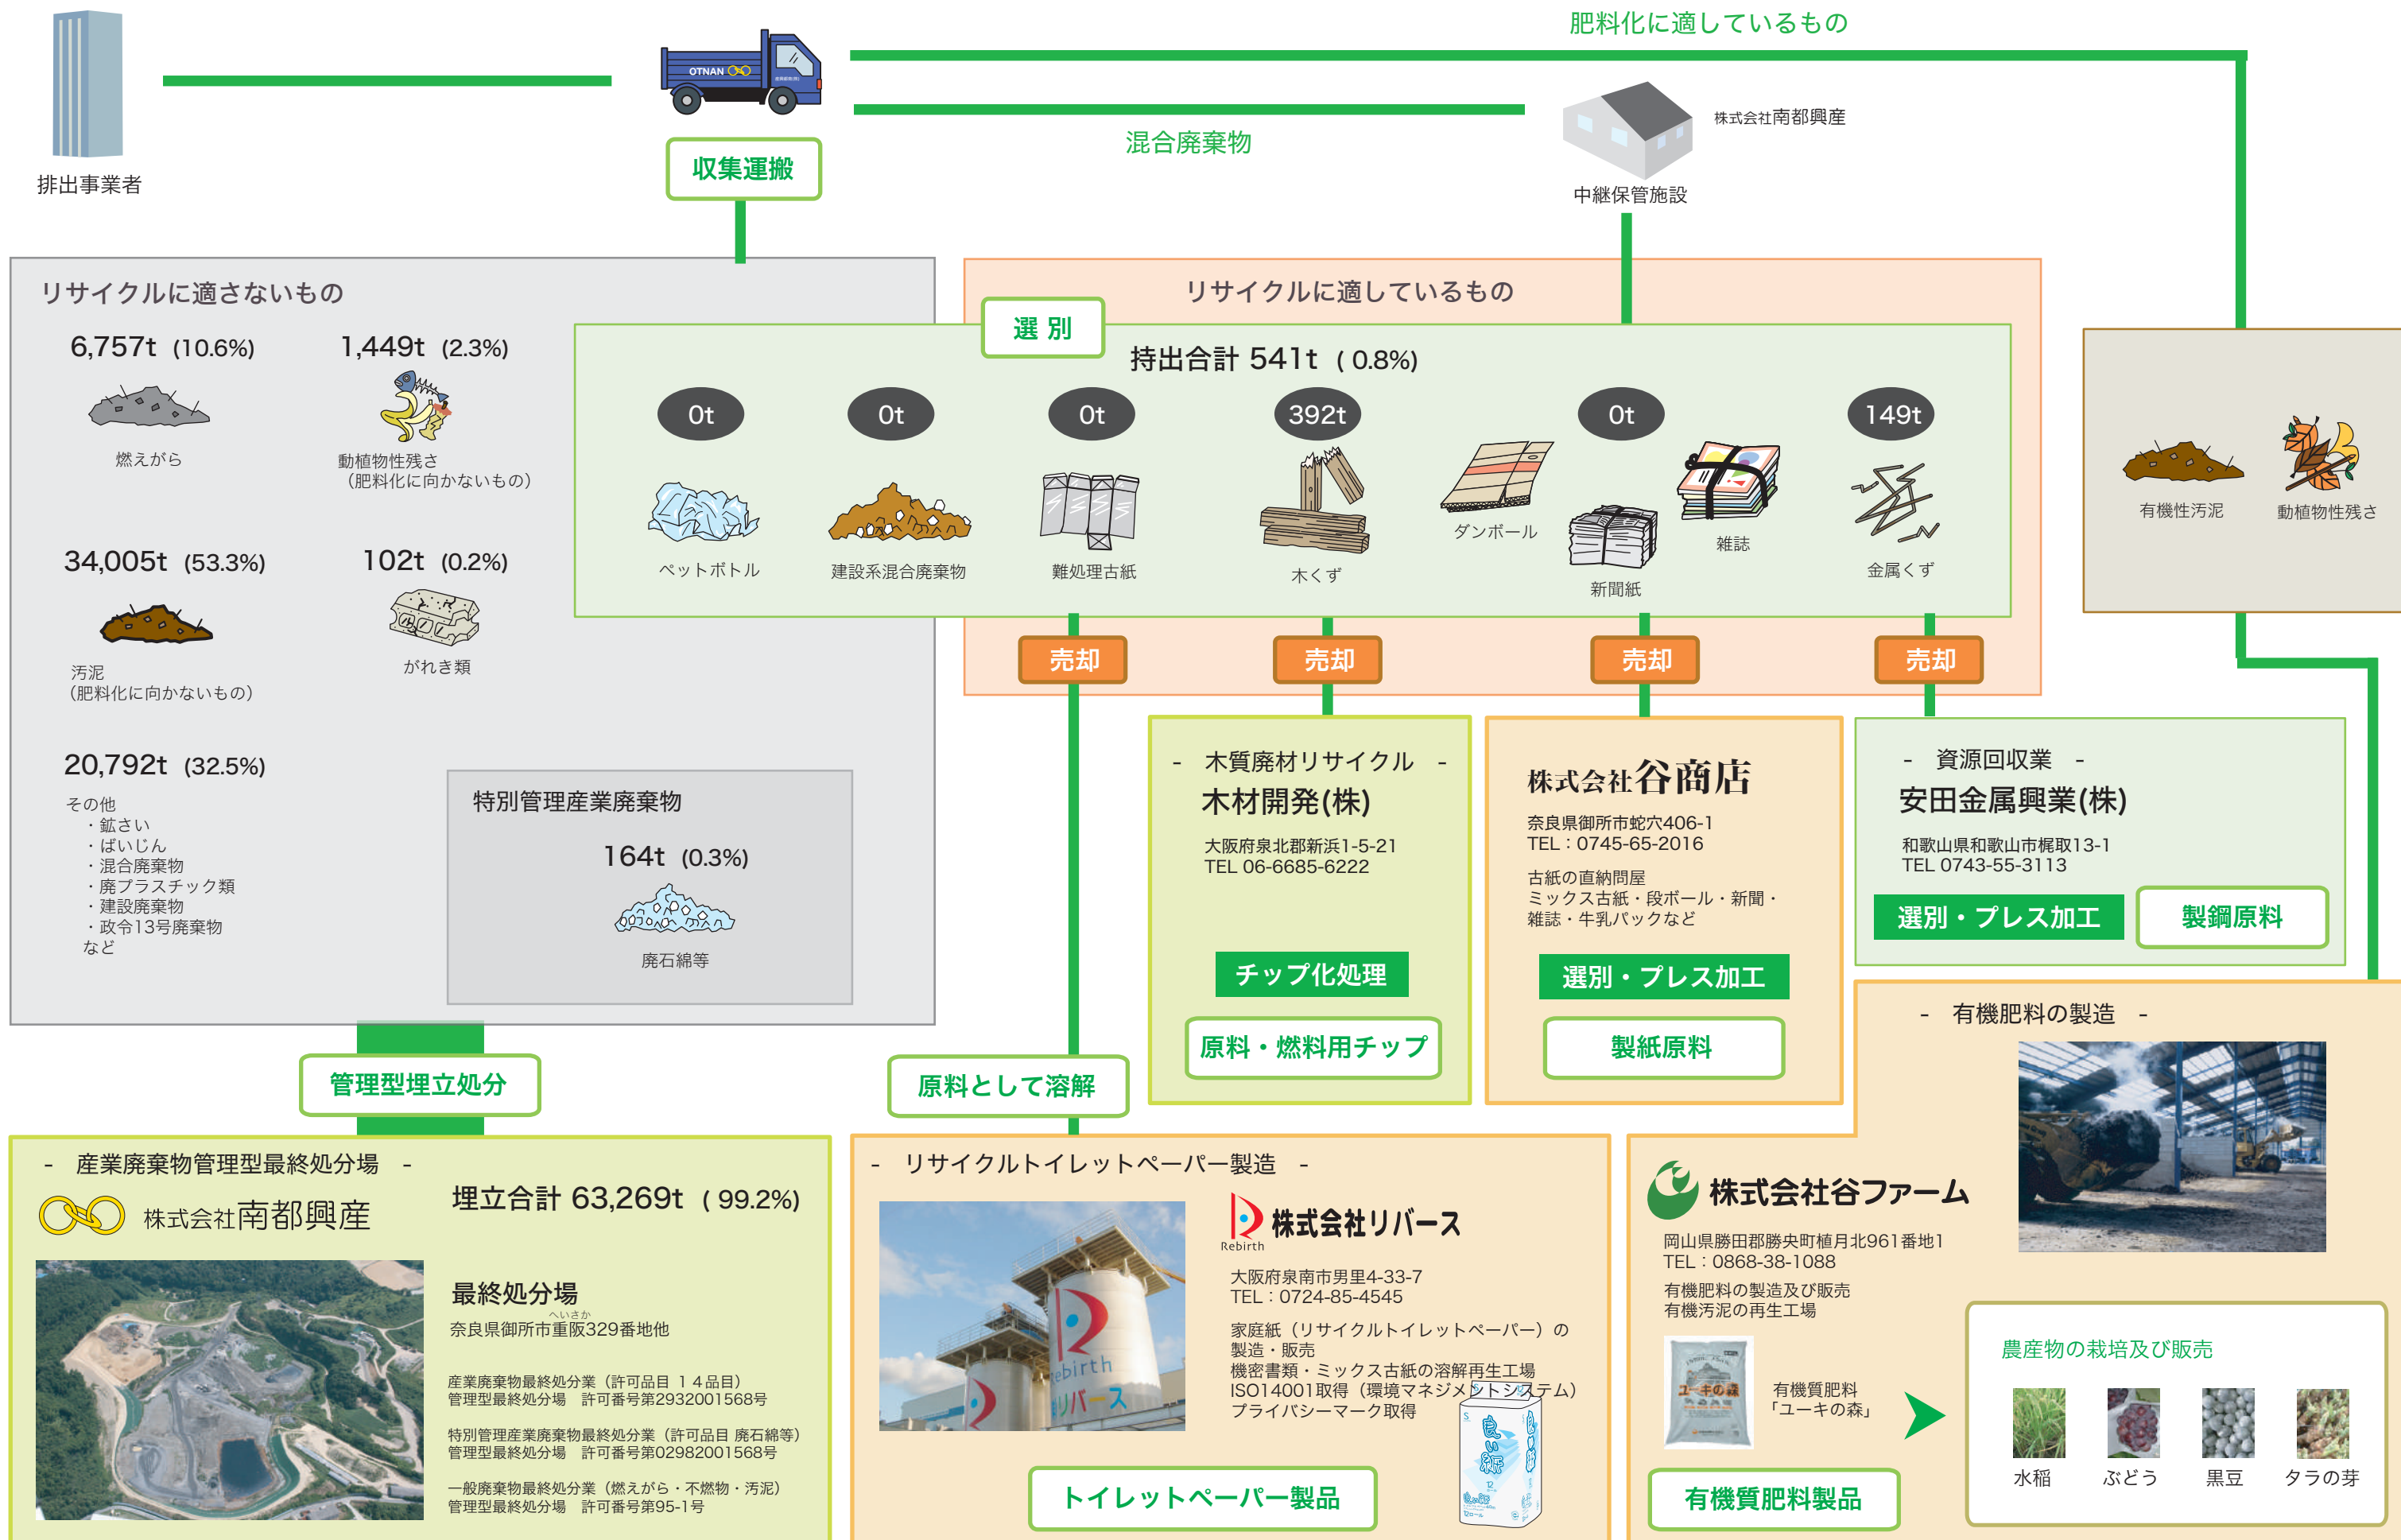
排出事業者

OTNAN

収集運搬

肥料化に適しているもの

混合廃棄物

株式会社南都興産

中継保管施設

リサイクルに適さないもの

6,757t (10.6%)

燃えがら

1,449t (2.3%)

動植物性残さ（肥料化に向かないもの）

34,005t (53.3%)

汚泥（肥料化に向かないもの）

102t (0.2%)

がれき類

20,792t (32.5%)

その他
・鉱さい
・ばいじん
・混合廃棄物
・廃プラスチック類
・建設廃棄物
・政令13号廃棄物
など

特別管理産業廃棄物

164t (0.3%)

廃石綿等

リサイクルに適しているもの

選 別

持出合計 541t ( 0.8%)

0t
ペットボトル

0t
建設系混合廃棄物

0t
難処理古紙

392t
木くず

ダンボール

0t
新聞紙

雑誌

149t
金属くず

有機性汚泥

動植物性残さ

売却

売却

売却

売却

- 木質廃材リサイクル -
木材開発(株)
大阪府泉北郡新浜1-5-21
TEL 06-6685-6222

チップ化処理

原料・燃料用チップ

株式会社谷商店
奈良県御所市蛇穴406-1
TEL：0745-65-2016
古紙の直納問屋
ミックス古紙・段ボール・新聞・雑誌・牛乳パックなど

選別・プレス加工

製紙原料

- 資源回収業 -
安田金属興業(株)
和歌山県和歌山市梶取13-1
TEL 0743-55-3113

選別・プレス加工

製鋼原料

管理型埋立処分

原料として溶解

- 有機肥料の製造 -

- 産業廃棄物管理型最終処分場 -

株式会社南都興産

埋立合計 63,269t ( 99.2%)

最終処分場
奈良県御所市重阪329番地他

産業廃棄物最終処分業（許可品目 １４品目）
管理型最終処分場 許可番号第29320015 68号

特別管理産業廃棄物最終処分業（許可品目 廃石綿等）
管理型最終処分場 許可番号第02982001568号

一般廃棄物最終処分業（燃えがら・不燃物・汚泥）
管理型最終処分場 許可番号第95-1号

- リサイクルトイレットペーパー製造 -

株式会社リバース
Rebirth
大阪府泉南市男里4-33-7
TEL：0724-85-4545
家庭紙（リサイクルトイレットペーパー）の製造・販売
機密書類・ミックス古紙の溶解再生工場
ISO14001取得（環境マネジメントシステム）
プライバシーマーク取得

トイレットペーパー製品

株式会社谷ファーム
岡山県勝田郡勝央町植月北961番地1
TEL：0868-38-1088
有機肥料の製造及び販売
有機汚泥の再生工場

有機質肥料「ユーキの森」

有機質肥料製品

農産物の栽培及び販売

水稲　ぶどう　黒豆　タラの芽